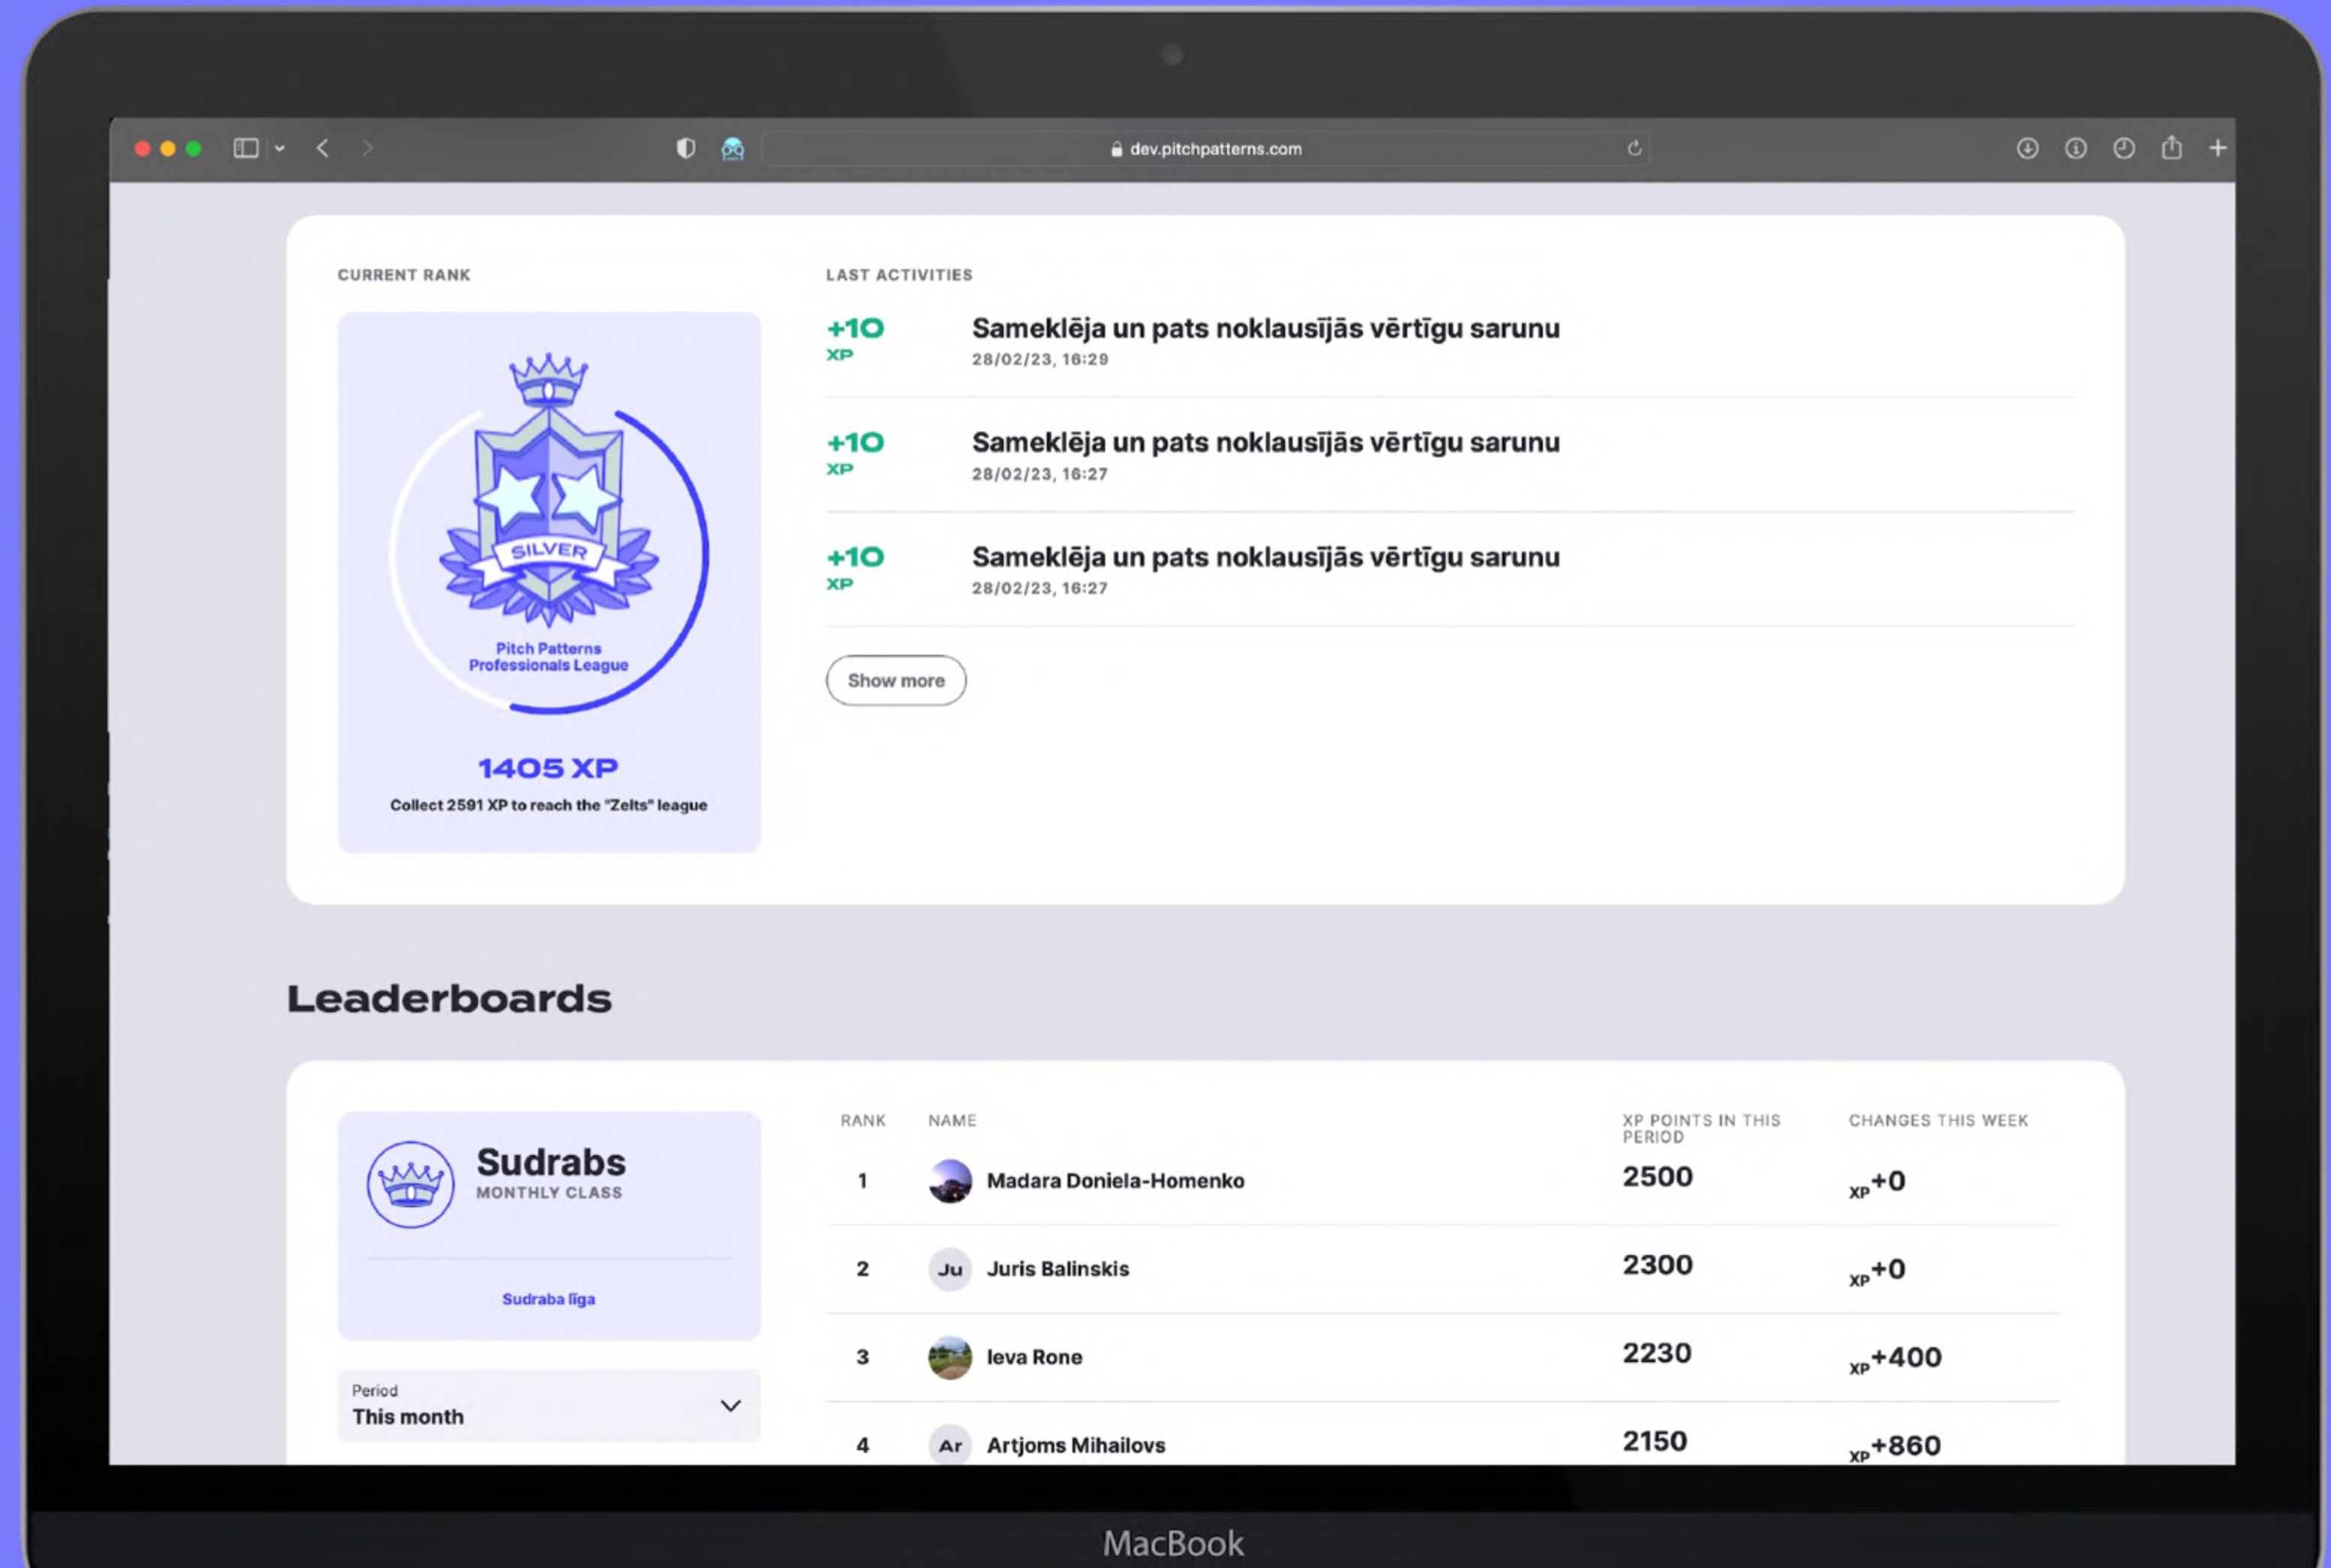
dev.pitchpatterns.com

CURRENT RANK

SILVER

Pitch Patterns Professionals League

1405 XP

Collect 2591 XP to reach the "Zelts" league

LAST ACTIVITIES

+10 XP Sameklēja un pats noklausījās vērtīgu sarunu 28/02/23, 16:29

+10 XP Sameklēja un pats noklausījās vērtīgu sarunu 28/02/23, 16:27

+10 XP Sameklēja un pats noklausījās vērtīgu sarunu 28/02/23, 16:27

Show more

Leaderboards

Sudrabs
MONTHLY CLASS

Sudraba līga

Period
This month

| RANK | NAME | XP POINTS IN THIS PERIOD | CHANGES THIS WEEK |
|---|---|---|---|
| 1 | Madara Doniela-Homenko | 2500 | XP +0 |
| 2 | Ju Juris Balinskis | 2300 | XP +0 |
| 3 | Ieva Rone | 2230 | XP +400 |
| 4 | Ar Artjoms Mihailovs | 2150 | XP +860 |

MacBook